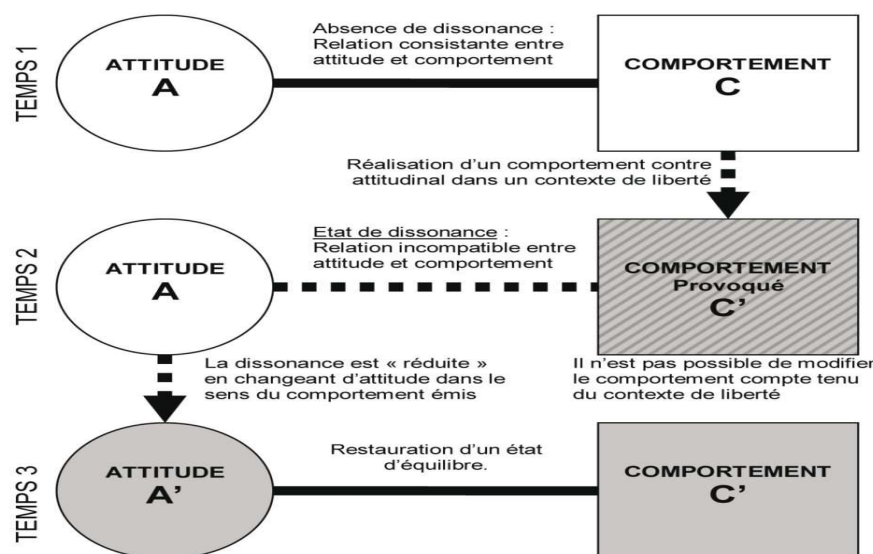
TEMPS 1

ATTITUDE
A

Absence de dissonance :
Relation consistante entre attitude et comportement

COMPORTEMENT
C

Réalisation d'un comportement contre attitudinal dans un contexte de liberté

TEMPS 2

ATTITUDE
A

Etat de dissonance :
Relation incompatible entre attitude et comportement

COMPORTEMENT
Provoqué
C'

La dissonance est « réduite » en changeant d'attitude dans le sens du comportement émis

Il n'est pas possible de modifier le comportement compte tenu du contexte de liberté

TEMPS 3

ATTITUDE
A'

Restauration d'un état d'équilibre.

COMPORTEMENT
C'